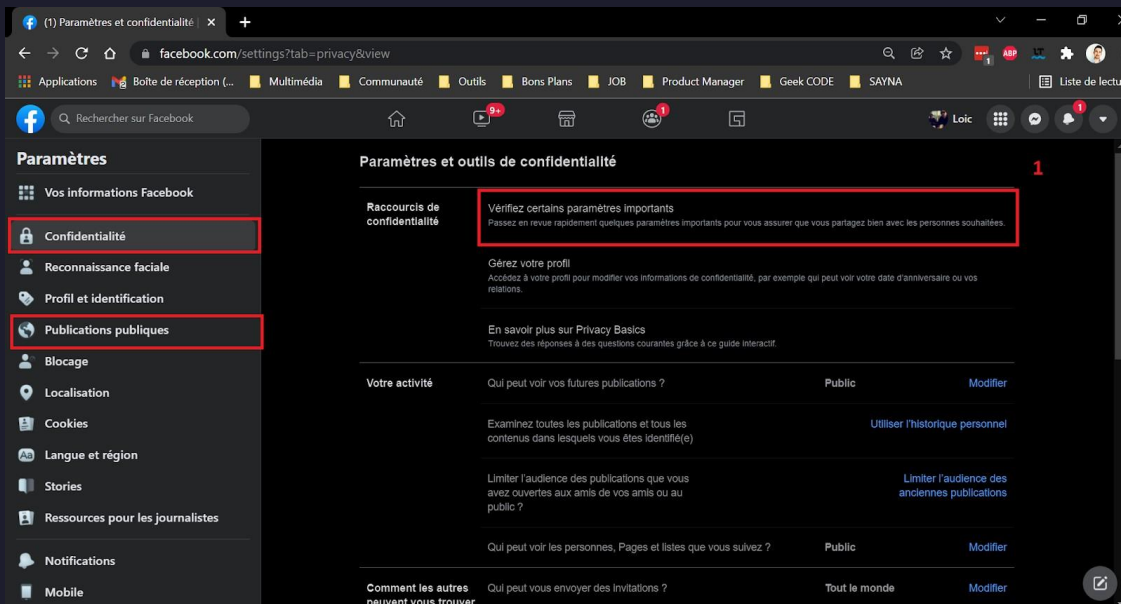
(1) Paramètres et confidentialité | ×

facebook.com/settings?tab=privacy&view

Applications | Boîte de réception (... | Multimédia | Communauté | Outils | Bons Plans | JOB | Product Manager | Geek CODE | SAYNA | Liste de lectu

Rechercher sur Facebook

9+ | 1 | Loic | 1

Paramètres

Vos informations Facebook

Confidentialité

Reconnaissance faciale

Profil et identification

Publications publiques

Blocage

Localisation

Cookies

Langue et région

Stories

Ressources pour les journalistes

Notifications

Mobile

Paramètres et outils de confidentialité

1

| | | | |
|---|---|---|---|
| Raccourcis de confidentialité | Vérifiez certains paramètres importants<br>Passez en revue rapidement quelques paramètres importants pour vous assurer que vous partagez bien avec les personnes souhaitées. | | |
| | Gérez votre profil<br>Accédez à votre profil pour modifier vos informations de confidentialité, par exemple qui peut voir votre date d'anniversaire ou vos relations. | | |
| | En savoir plus sur Privacy Basics<br>Trouvez des réponses à des questions courantes grâce à ce guide interactif. | | |
| Votre activité | Qui peut voir vos futures publications ? | Public | Modifier |
| | Examinez toutes les publications et tous les contenus dans lesquels vous êtes identifié(e) | | Utiliser l'historique personnel |
| | Limiter l'audience des publications que vous avez ouvertes aux amis de vos amis ou au public ? | | Limiter l'audience des anciennes publications |
| | Qui peut voir les personnes, Pages et listes que vous suivez ? | Public | Modifier |
| Comment les autres peuvent vous trouver | Qui peut vous envoyer des invitations ? | Tout le monde | Modifier |